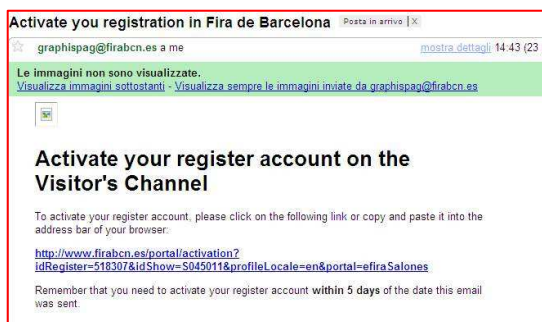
Activate you registration in Fira de Barcelona Posta in arrivo | X

graphispag@firabcn.es a me

mostra dettagli 14:43 (23

Le immagini non sono visualizzate.
Visualizza immagini sottostanti - Visualizza sempre le immagini inviate da graphispag@firabcn.es

Activate your register account on the Visitor's Channel

To activate your register account, please click on the following link or copy and paste it into the address bar of your browser:

http://www.firabcn.es/portal/activation?idRegister=518307&idShow=S045011&profileLocale=en&portal=efiraSalones

Remember that you need to activate your register account within 5 days of the date this email was sent.